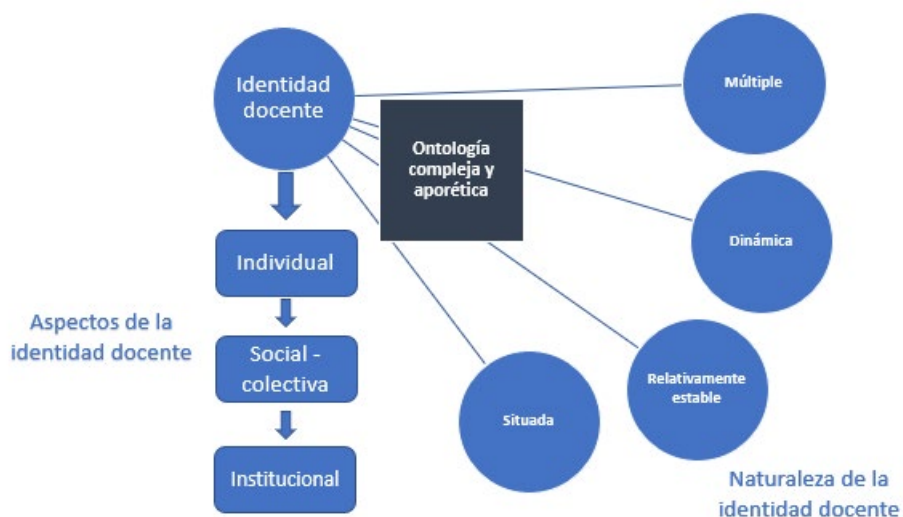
Identidad docente

Ontología compleja y aporética

Múltiple

Dinámica

Relativamente estable

Situada

Individual

Social - colectiva

Institucional

Aspectos de la identidad docente

Naturaleza de la identidad docente